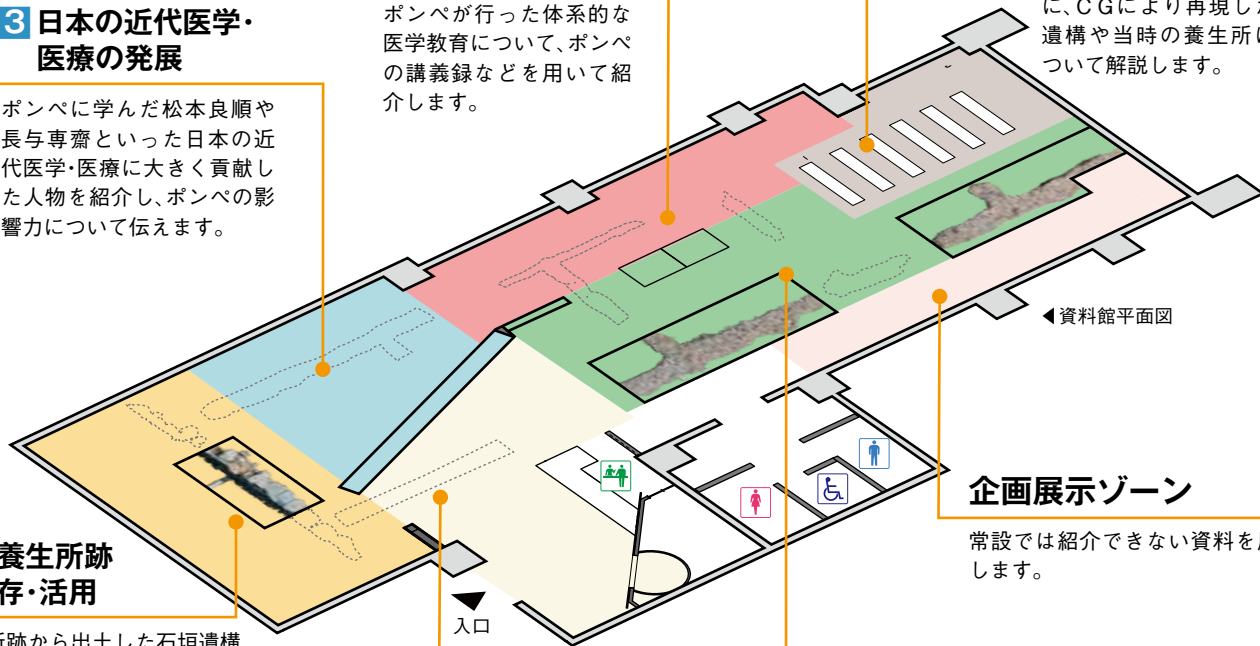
3 日本の近代医学・医療の発展

ポンペに学んだ松本良順や長与専齋といった日本の近代医学･医療に大きく貢献した人物を紹介し、ポンペの影響力について伝えます。

ポンペが行った体系的な医学教育について、ポンペの講義録などを用いて紹介します。

に、CGにより再現し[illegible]
遺構や当時の養生所に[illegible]
ついて解説します。

◀資料館平面図

企画展示ゾーン

常設では紹介できない資料を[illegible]
します。

養生所跡
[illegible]存･活用

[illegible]跡から出土した石垣遺構

入口